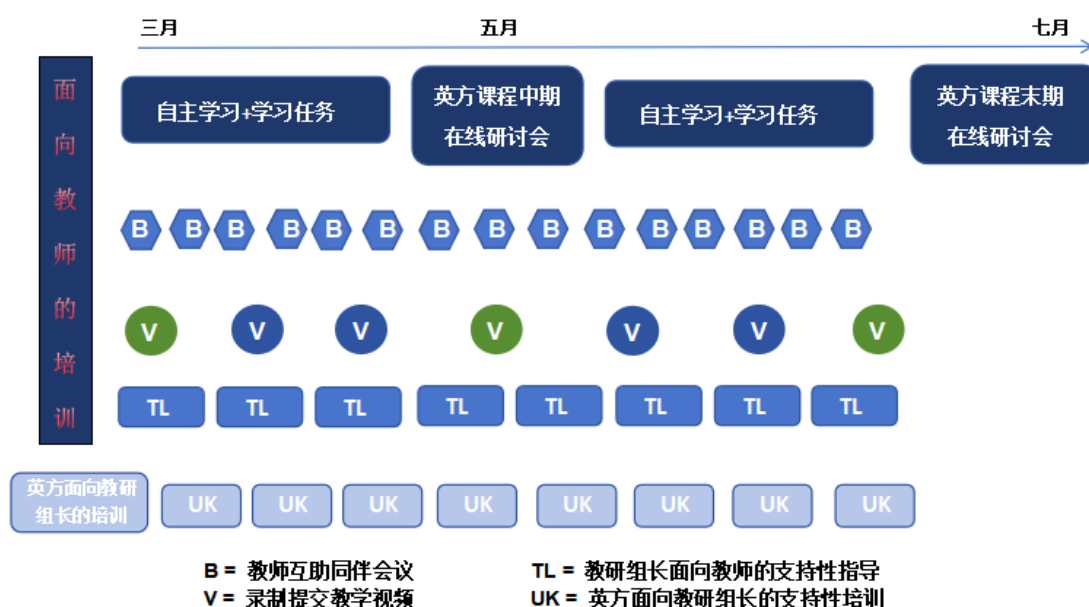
三月 五月 七月

面向教师的培训

自主学习+学习任务

英方课程中期在线研讨会

自主学习+学习任务

英方课程末期在线研讨会

B B B B B B B B B B B B B B B

V V V V V V V V

TL TL TL TL TL TL TL TL

英方面向教研组长的培训

UK UK UK UK UK UK UK UK

B = 教师互助同伴会议
V = 录制提交教学视频

TL = 教研组长面向教师的支持性指导
UK = 英方面向教研组长的支持性培训